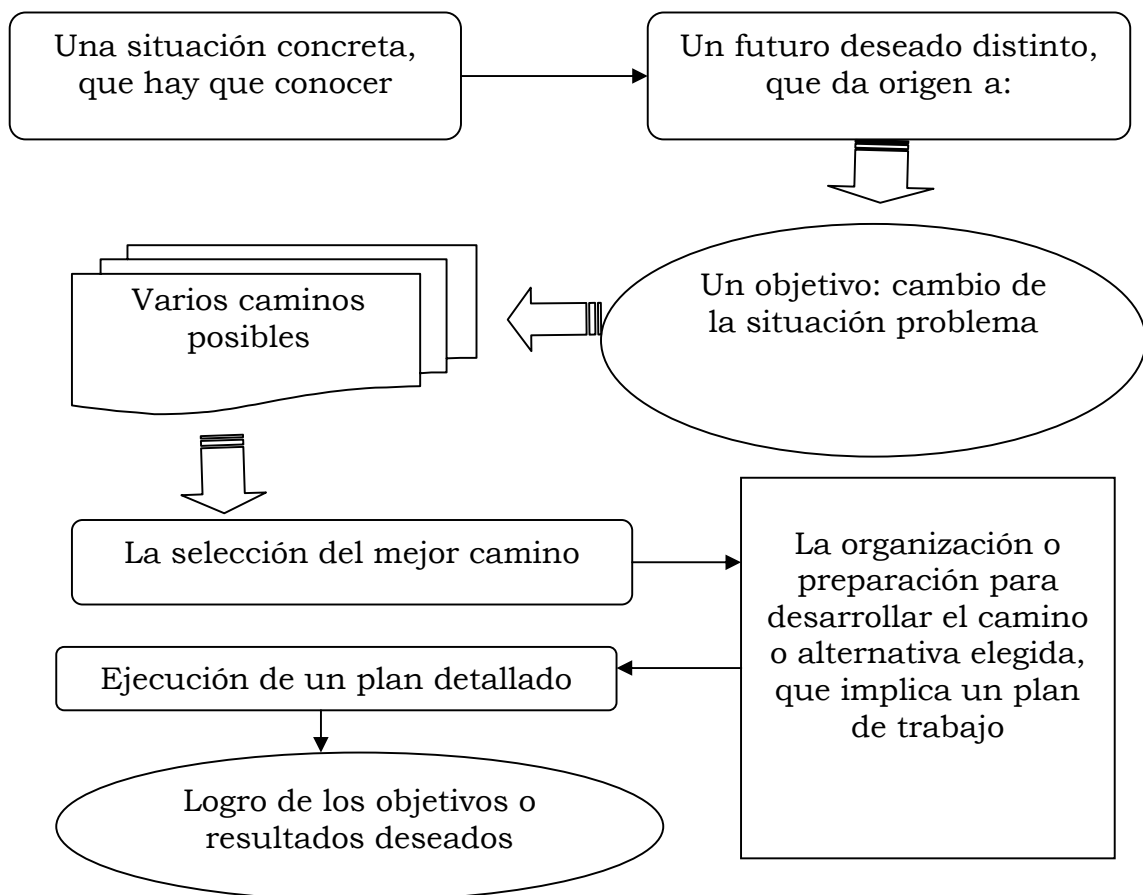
Una situación concreta, que hay que conocer

Un futuro deseado distinto, que da origen a:

Varios caminos posibles

Un objetivo: cambio de la situación problema

La selección del mejor camino

La organización o preparación para desarrollar el camino o alternativa elegida, que implica un plan de trabajo

Ejecución de un plan detallado

Logro de los objetivos o resultados deseados